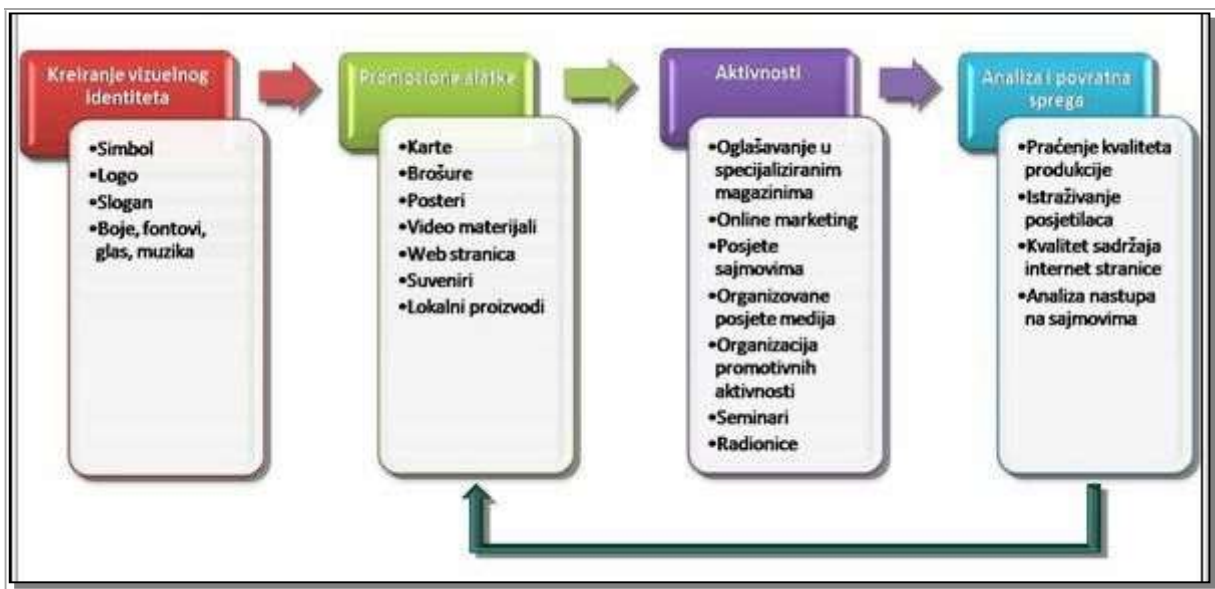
Kreiranje vizuelnog identiteta

•Simbol
•Logo
•Slogan
•Boje, fontovi, glas, muzika

Promotione alatke

•Karte
•Brošure
•Posteri
•Video materijali
•Web stranica
•Suveniri
•Lokalni proizvodi

Aktivnosti

•Oglašavanje u specijaliziranim magazinima
•Online marketing
•Posjete sajmovima
•Organizovane posjete medija
•Organizacija promotivnih aktivnosti
•Seminari
•Radionice

Analiza i povratna sprega

•Praćenje kvaliteta produkcije
•Istraživanje posjetilaca
•Kvalitet sadržaja internet stranice
•Analiza nastupa na sajmovima